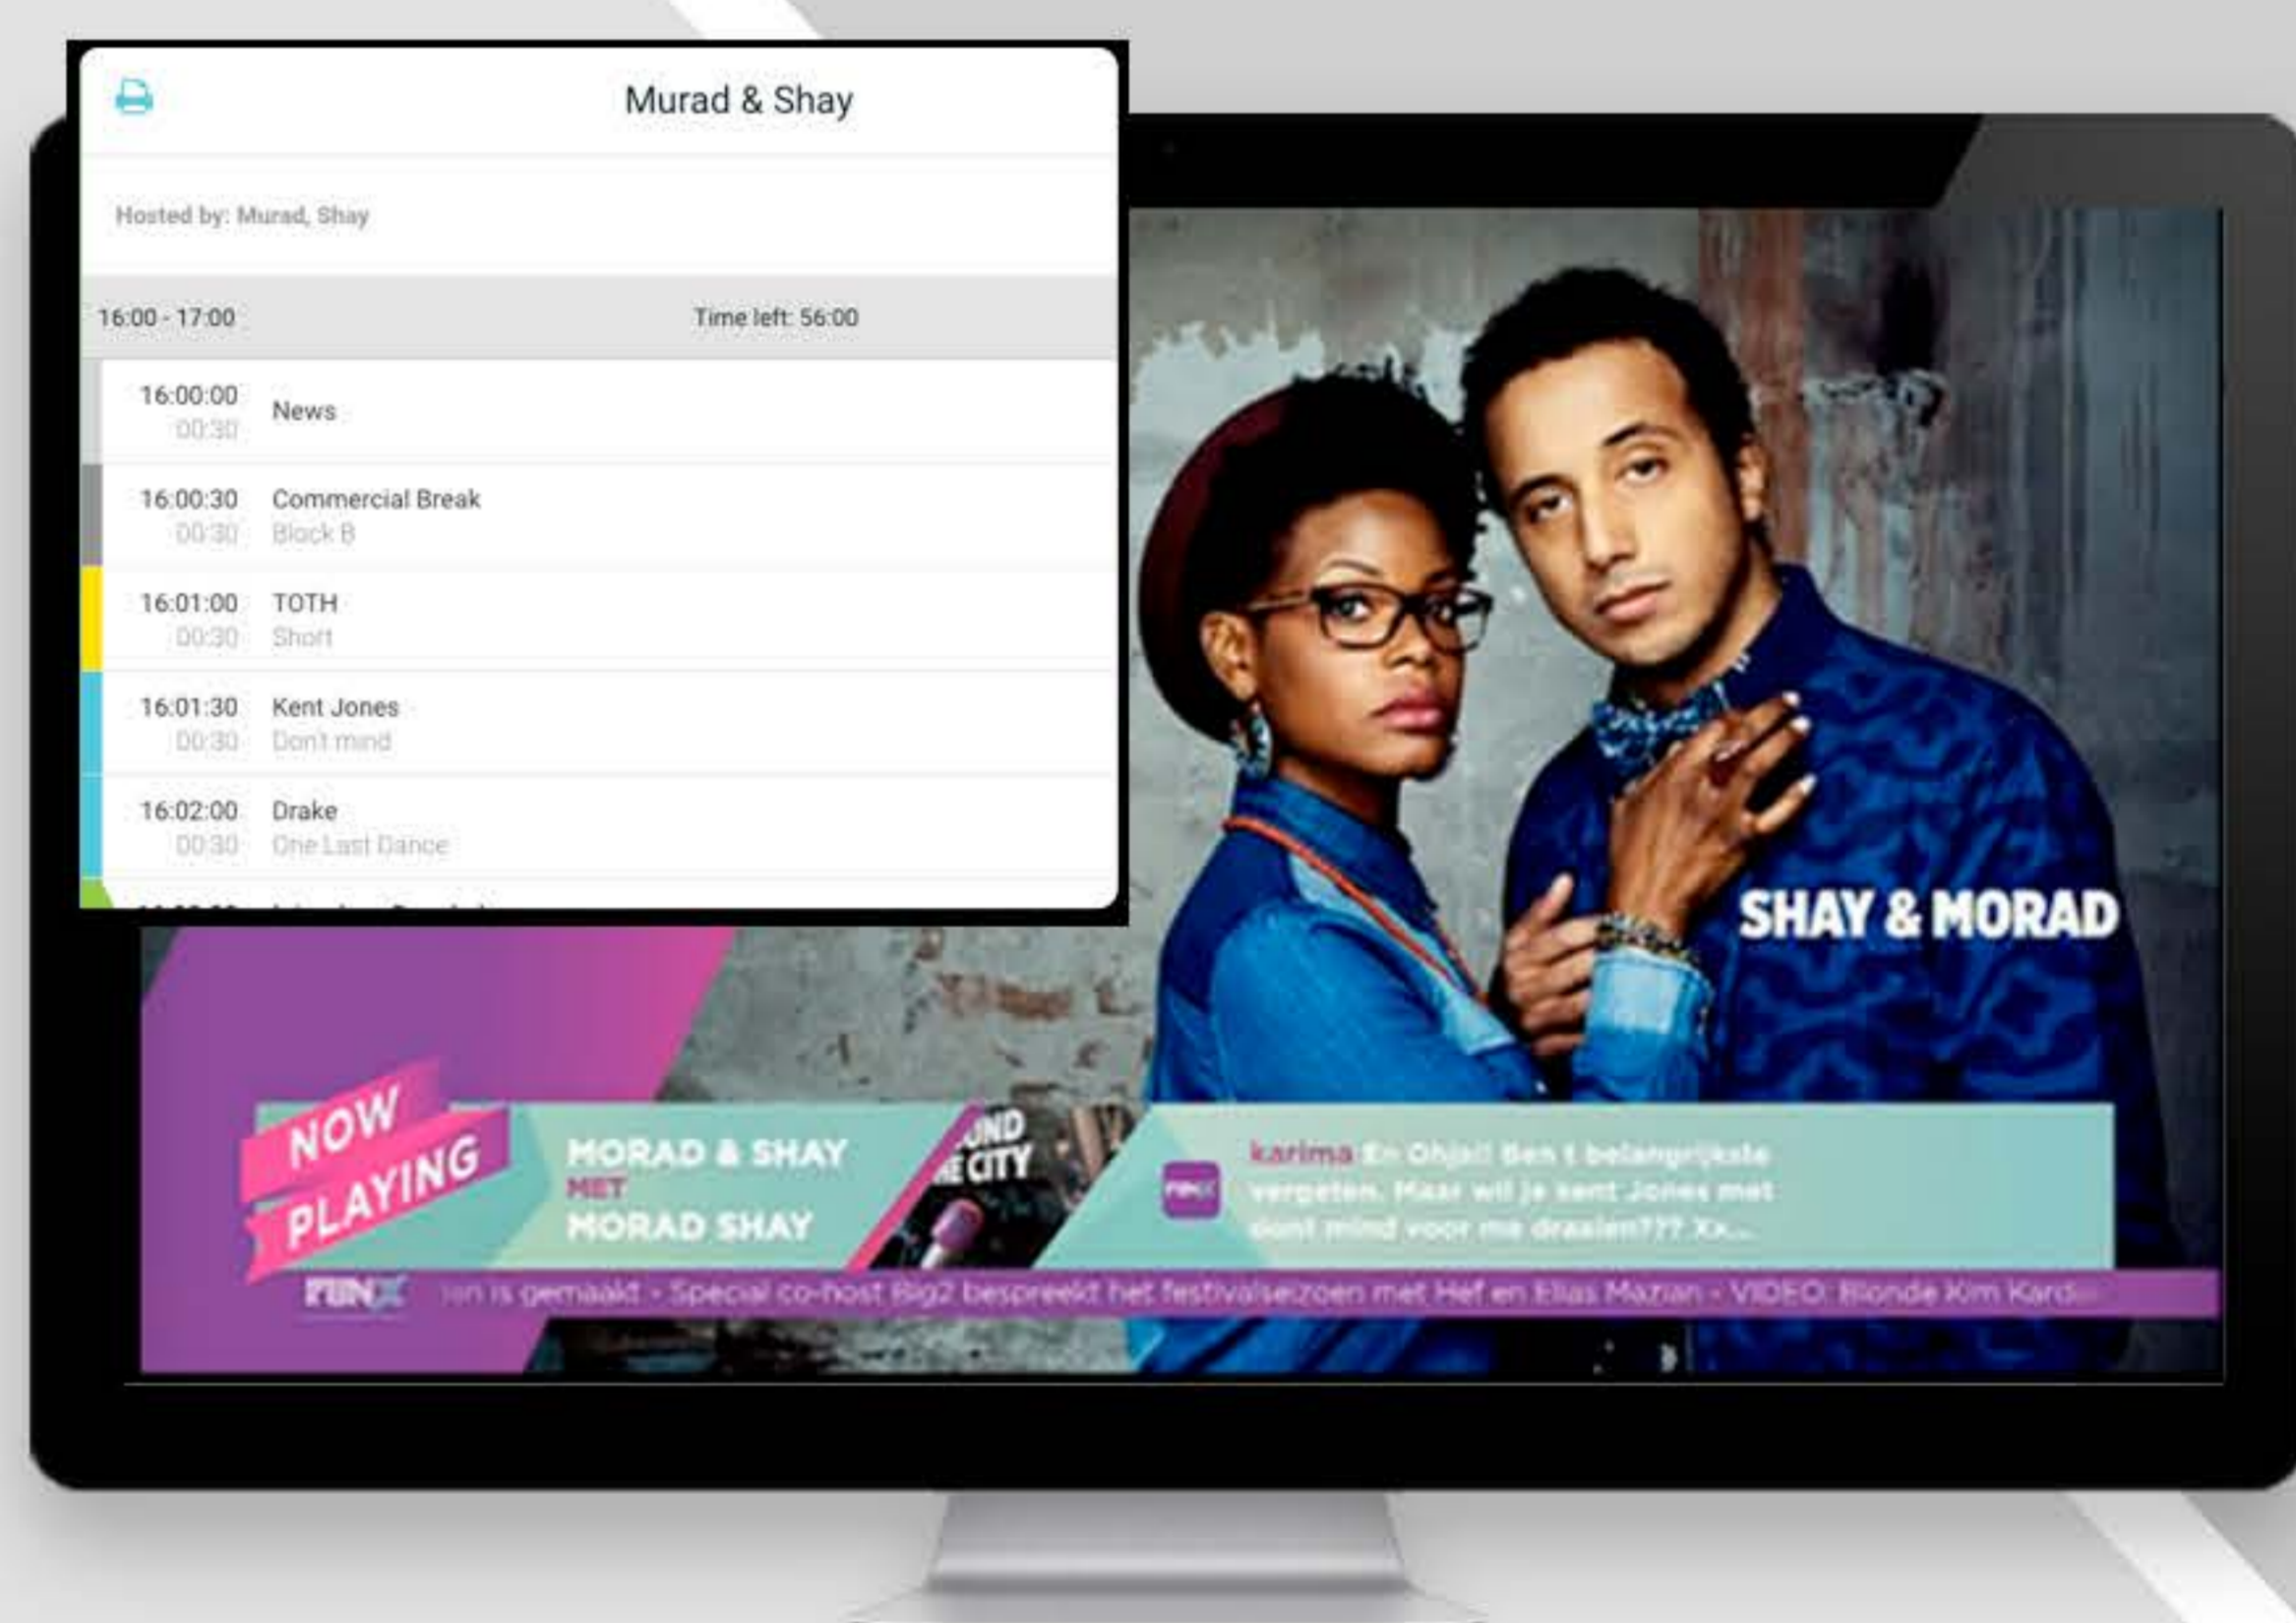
Murad & Shay

Hosted by: Murad, Shay

16:00 - 17:00 Time left: 56:00

16:00:00 00:30 News

16:00:30 00:30 Commercial Break Block B

16:01:00 00:30 TOTH Short

16:01:30 00:30 Kent Jones Don't mind

16:02:00 00:30 Drake One Last Dance

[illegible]

SHAY & MORAD

NOW PLAYING

MORAD & SHAY MET MORAD SHAY

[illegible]UND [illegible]E CITY

FUNX

karima En Ohja!! Ben t belangrijkste vergeten. Maar wil je kent Jones met dont mind voor me draaien??? Xx...

FUNX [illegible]en is gemaakt - Special co-host Big2 bespreekt het festivalseizoen met Hef en Elias Mazian - VIDEO: Blonde Kim Kard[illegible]